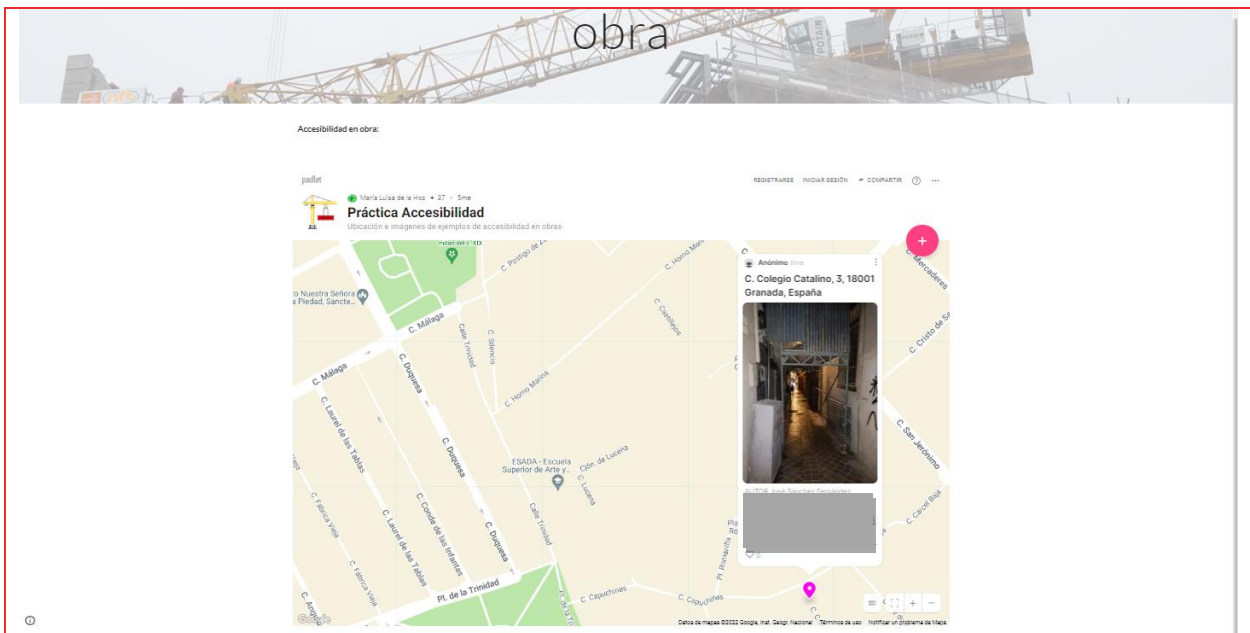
obra

POTAIN

Accesibilidad en obra:

padlet

REGISTRARSE INICIAR SESIÓN COMPARTIR ?

María Luisa de la Hoz • 37 • 5me

Práctica Accesibilidad

Ubicación e imágenes de ejemplos de accesibilidad en obras

+

Anónimo 5me

C. Colegio Catalino, 3, 18001 Granada, España

AUTOR José Sánchez Fernández

0

C. Postigo de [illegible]

C. Horno Marina

C. Mercaderes

Nuestra Señora Piedad, Sancta...

C. Málaga

Calle Trinidad

C. Silencio

C. Cantarranas

C. Cristo de Sa

C. Málaga

C. Duquesa

C. Horno Marina

C. Laurel de las Tablas

C. Duquesa

ESADA - Escuela Superior de Arte y...

Cjón. de Lucena

C. Lucena

C. San Jerónimo

C. Cárcel Baja

C. Fábrica Vieja

C. Conde de las Infantas

C. Duquesa

Calle Trinidad

C. Laurel de las Tablas

C. Fábrica Vieja

Pl. Romanilla

Pl. de la Trinidad

C. Capuchinas

C. Capuchinas

C. Angulo

Google

Datos de mapas ©2022 Google, Inst. Geogr. Nacional Términos de uso Notificar un problema de Maps